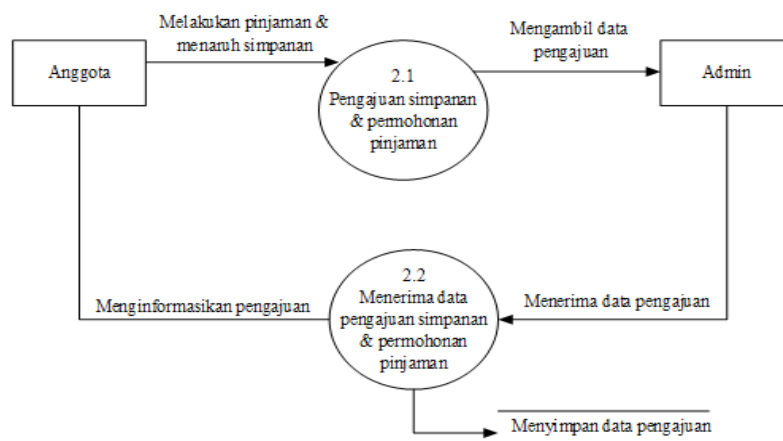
Melakukan pinjaman & menaruh simpanan

Anggota

2.1
Pengajuan simpanan & permohonan pinjaman

Mengambil data pengajuan

Admin

Menginformasikan pengajuan

2.2
Menerima data pengajuan simpanan & permohonan pinjaman

Menerima data pengajuan

Menyimpan data pengajuan